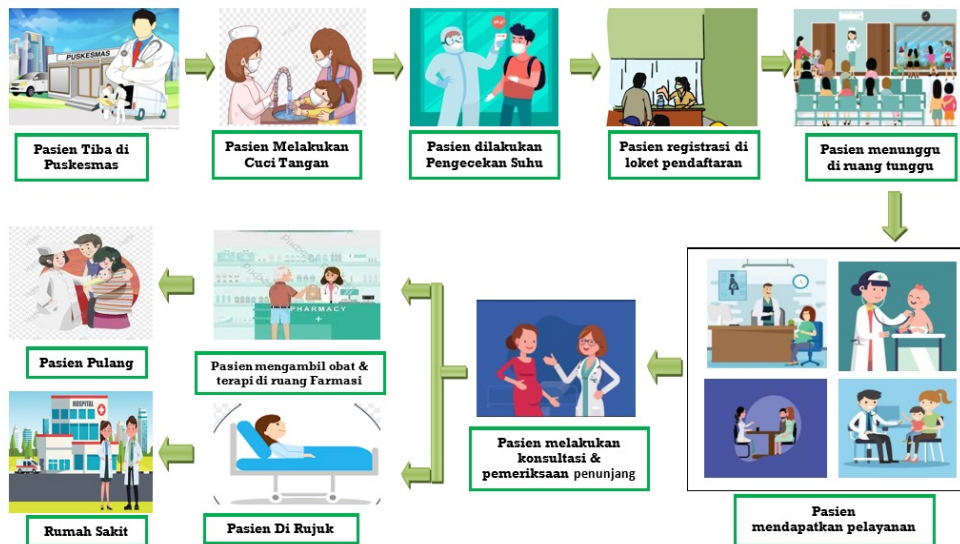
PUSKESMAS

Pasien Tiba di Puskesmas

Pasien Melakukan Cuci Tangan

Pasien dilakukan Pengecekan Suhu

Pasien registrasi di loket pendaftaran

Pasien menunggu di ruang tunggu

Pasien mendapatkan pelayanan

Pasien melakukan konsultasi & pemeriksaan penunjang

PHARMACY

Pasien mengambil obat & terapi di ruang Farmasi

Pasien Pulang

HOSPITAL

Pasien Di Rujuk

Rumah Sakit